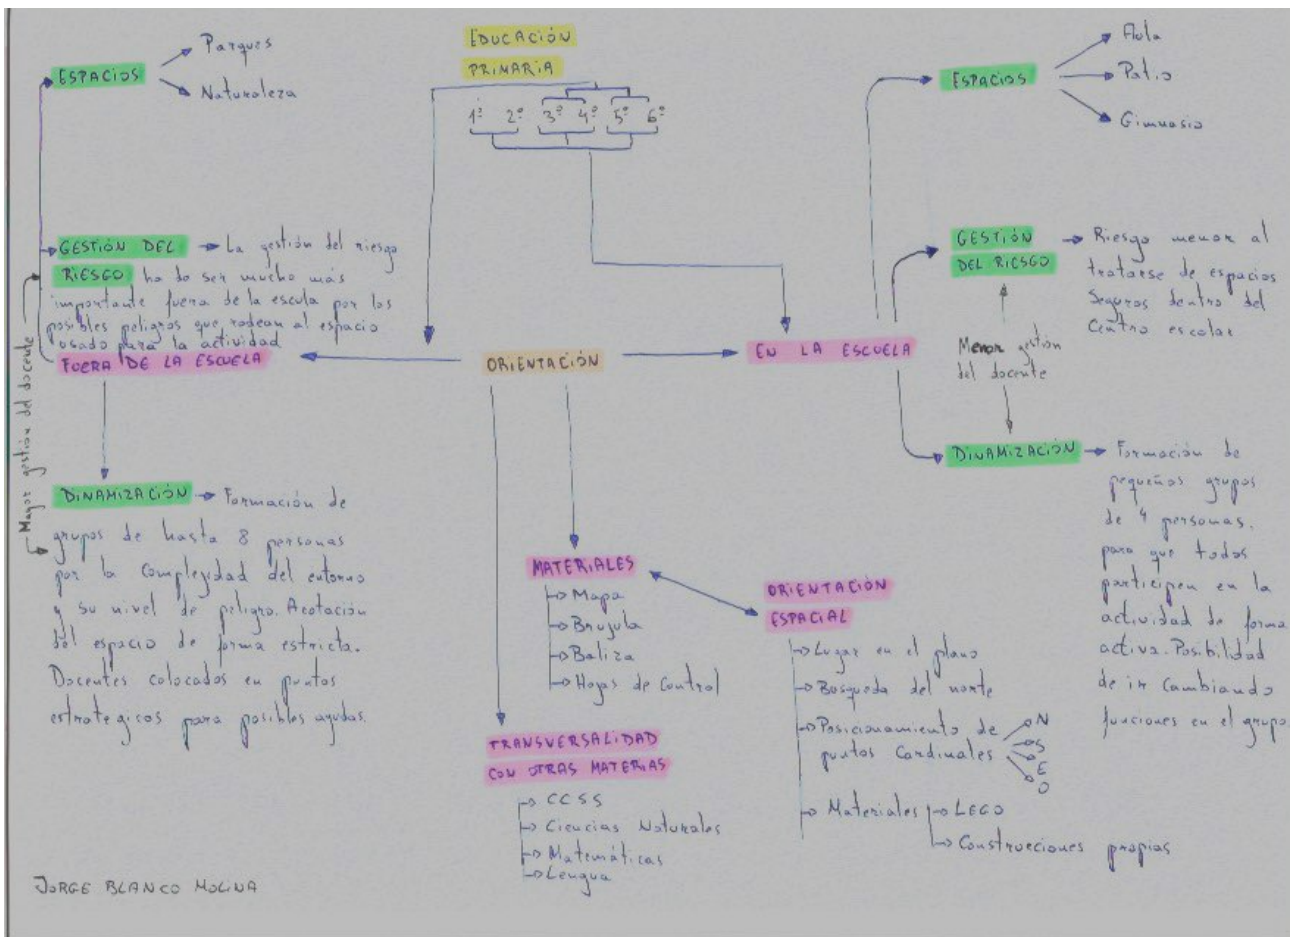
EDUCACIÓN PRIMARIA

1º 2º 3º 4º 5º 6º

ESPACIOS
Parques
Naturaleza

GESTIÓN DEL RIESGO
La gestión del riesgo ha de ser mucho más importante fuera de la escuela por los posibles peligros que rodean al espacio usado para la actividad

FUERA DE LA ESCUELA

Mayor gestión del docente

DINAMIZACIÓN
Formación de grupos de hasta 8 personas por la complejidad del entorno y su nivel de peligro. Acotación del espacio de forma estricta. Docentes colocados en puntos estrategicos para posibles ayudas.

ORIENTACIÓN

EN LA ESCUELA

ESPACIOS
Aula
Patio
Gimnasio

GESTIÓN DEL RIESGO
Riesgo menor al tratarse de espacios seguros dentro del centro escolar

Menor gestión del docente

DINAMIZACIÓN
Formación de pequeños grupos de 4 personas, para que todos participen en la actividad de forma activa. Posibilidad de ir cambiando funciones en el grupo

MATERIALES
Mapa
Brujula
Baliza
Hojas de Control

ORIENTACIÓN ESPACIAL
Lugar en el plano
Busqueda del norte
Posicionamiento de puntos Cardinales
N
S
E
O
Materiales
LEGO
Construcciones propias

TRANSVERSALIDAD CON OTRAS MATERIAS
CCSS
Ciencias Naturales
Matemáticas
Lengua

JORGE BLANCO MOLINA